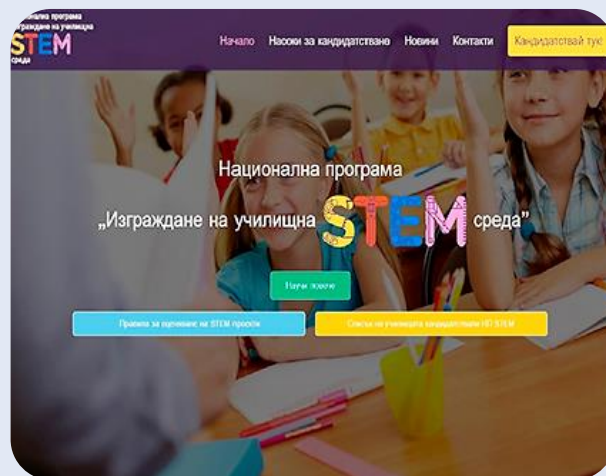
Национална програма
Изграждане на училищна
STEM
среда

Начало Насоки за кандидатстване Новини Контакти Кандидатствай тук

Национална програма
„Изграждане на училищна STEM среда"

Научи повече

Правила за оценяване на STEM проекти

Списък на училищата кандидатствали НП STEM